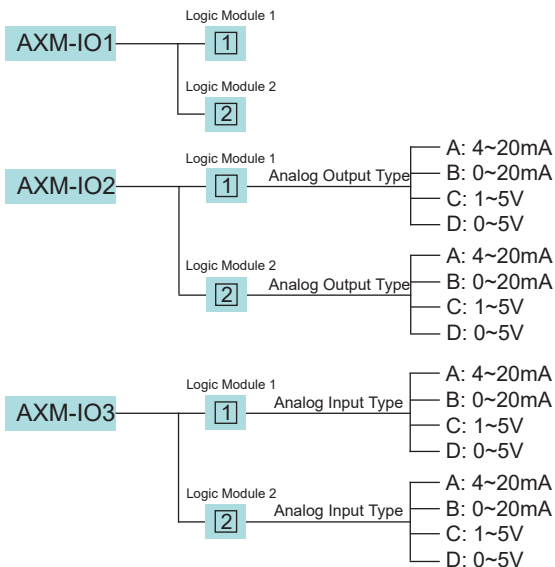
AXM-IO1
Logic Module 1
1
Logic Module 2
2

AXM-IO2
Logic Module 1
1
Analog Output Type
A: 4~20mA
B: 0~20mA
C: 1~5V
D: 0~5V
Logic Module 2
2
Analog Output Type
A: 4~20mA
B: 0~20mA
C: 1~5V
D: 0~5V

AXM-IO3
Logic Module 1
1
Analog Input Type
A: 4~20mA
B: 0~20mA
C: 1~5V
D: 0~5V
Logic Module 2
2
Analog Input Type
A: 4~20mA
B: 0~20mA
C: 1~5V
D: 0~5V